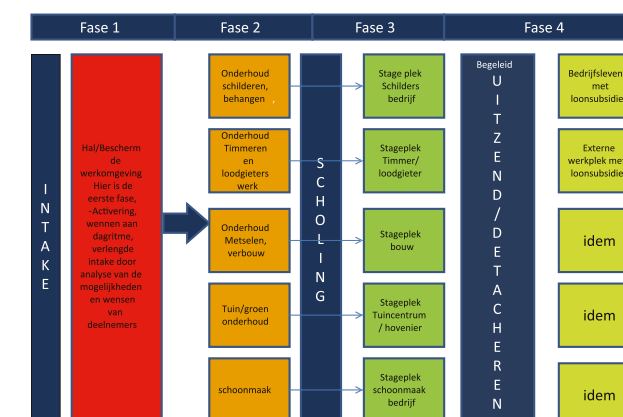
Fase 1

Fase 2

Fase 3

Fase 4

I N T A K E

Hal/Bescherm de werkomgeving Hier is de eerste fase, - Activering, wennen aan dagritme, verlengde intake door analyse van de mogelijkheden en wensen van deelnemers

Onderhoud schilderen, behangen

Onderhoud Timmeren en loodgieters werk

Onderhoud Metselen, verbouw

Tuin/groen onderhoud

schoonmaak

S C H O L I N G

Stage plek Schilders bedrijf

Stageplek Timmer/ loodgieter

Stageplek bouw

Stageplek Tuincentrum / hovenier

Stageplek schoonmaak bedrijf

Begeleid

U I T Z E N D / D E T A C H E R E N

Bedrijfsleven met loonsubsidie

Externe werkplek met loonsubsidie

idem

idem

idem